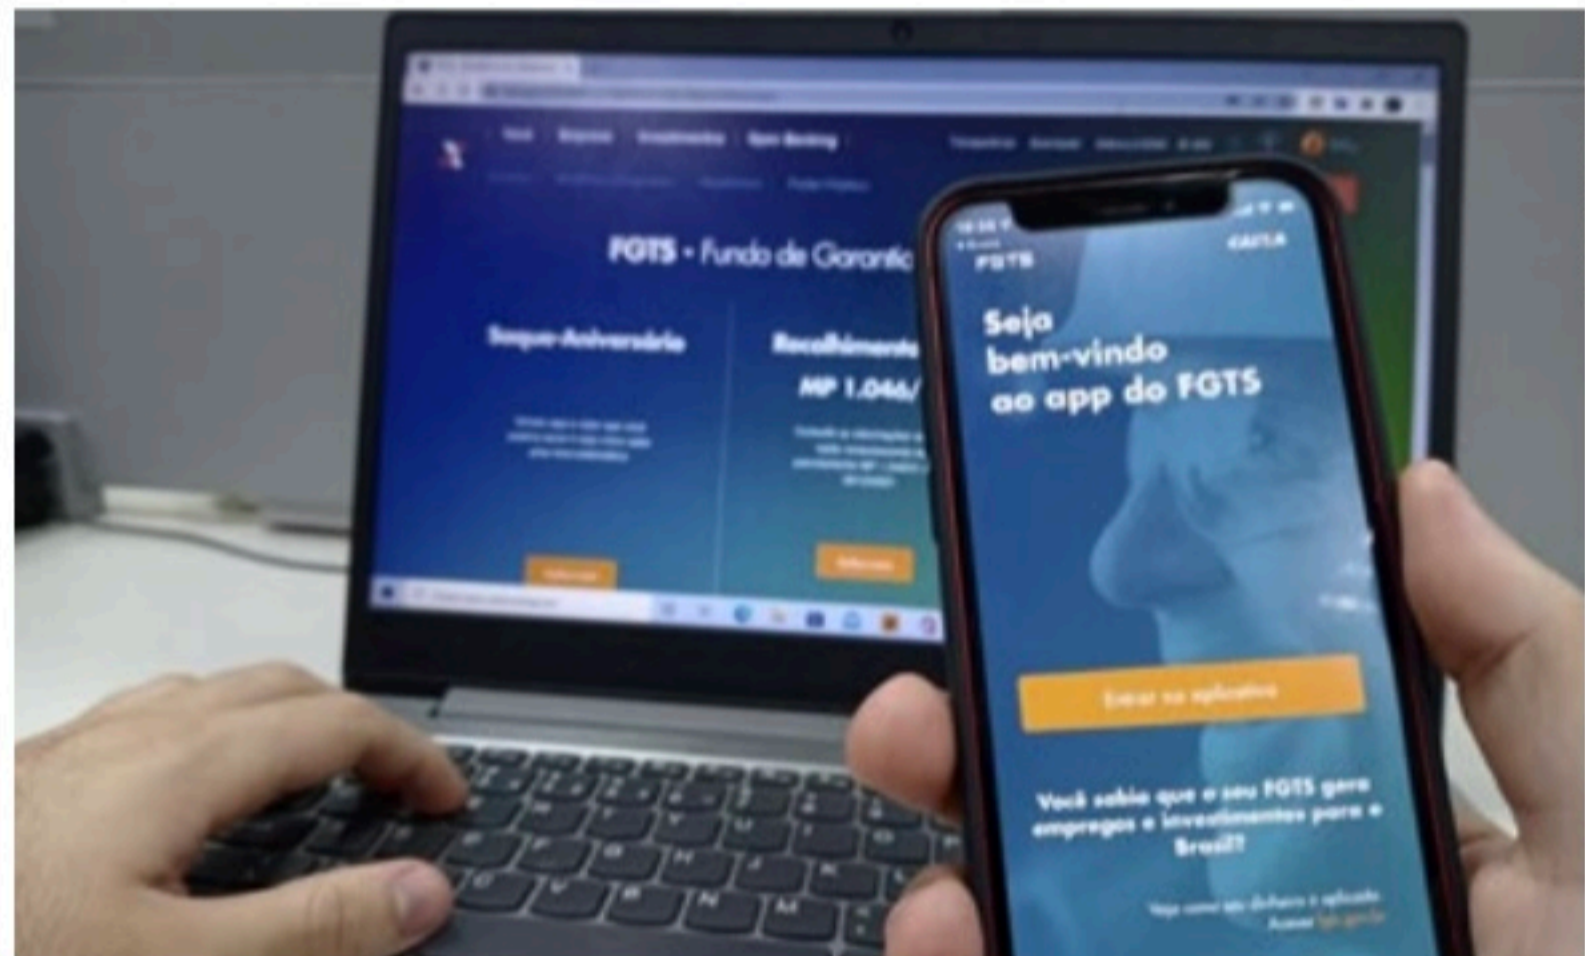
FGTS • Fundo de Garanti

Saque-Aniversário

Recolhimento

MP 1.046/

FGTS

CAIXA

Seja bem-vindo ao app do FGTS

Entrar no aplicativo

Você sabia que o seu FGTS gera empregos e investimentos para o Brasil?

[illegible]